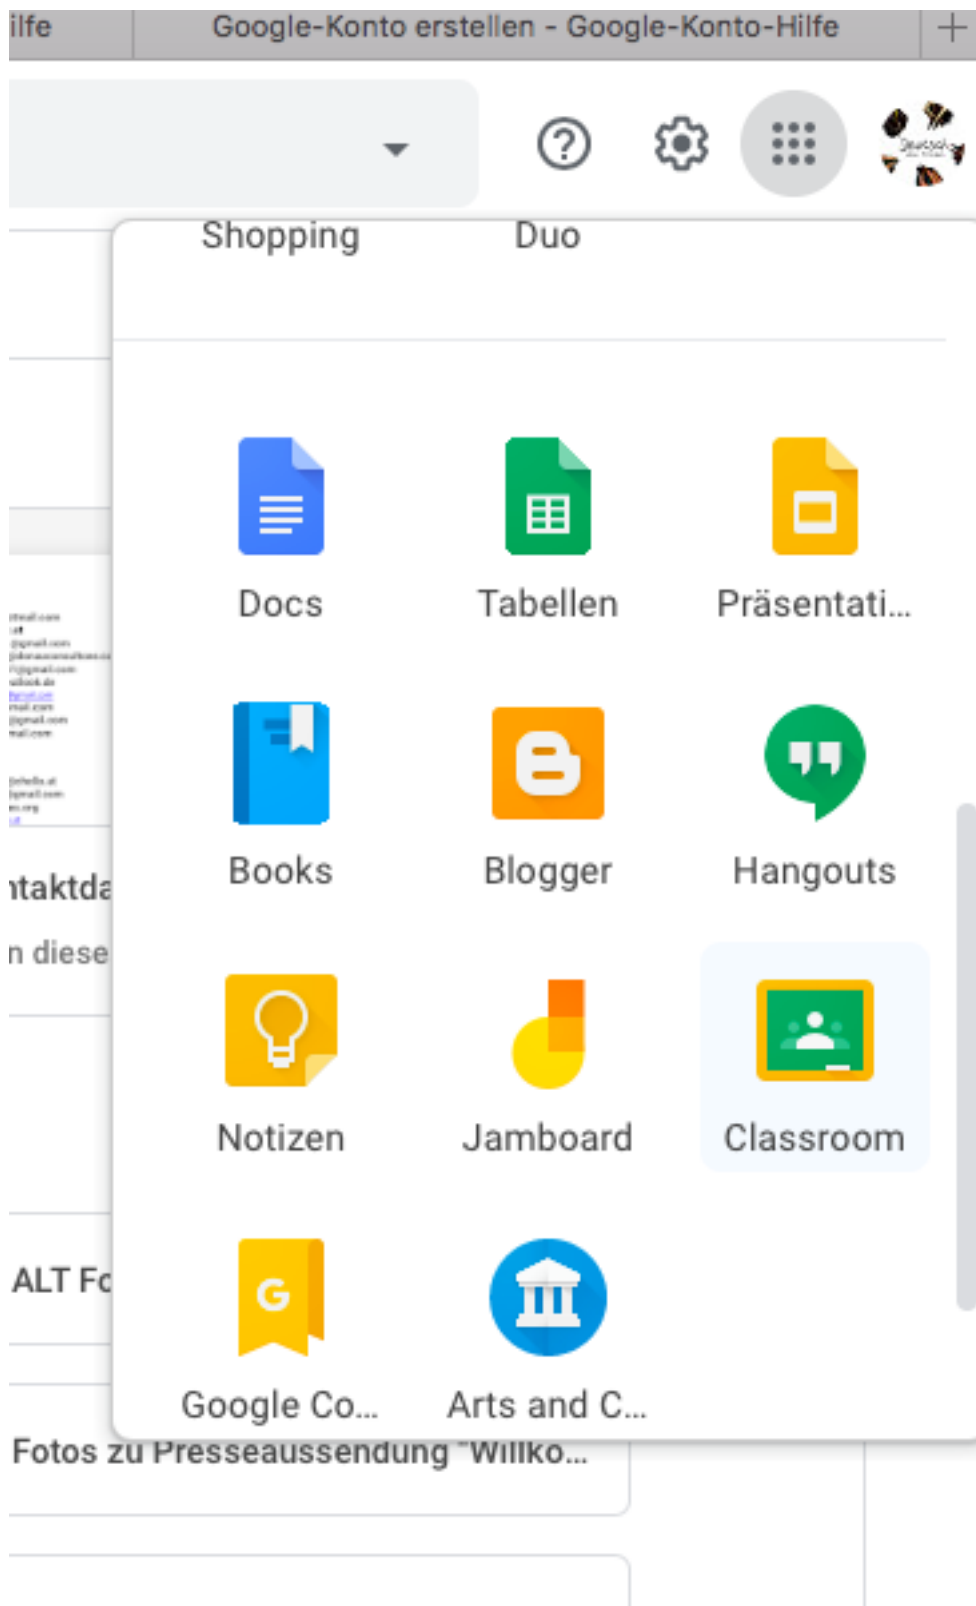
ilfe

Google-Konto erstellen - Google-Konto-Hilfe

+

Shopping

Duo

Docs

Tabellen

Präsentati...

Books

Blogger

Hangouts

Notizen

Jamboard

Classroom

Google Co...

Arts and C...

ntaktda

n diese

ALT Fo

Fotos zu Presseaussendung "Willko...